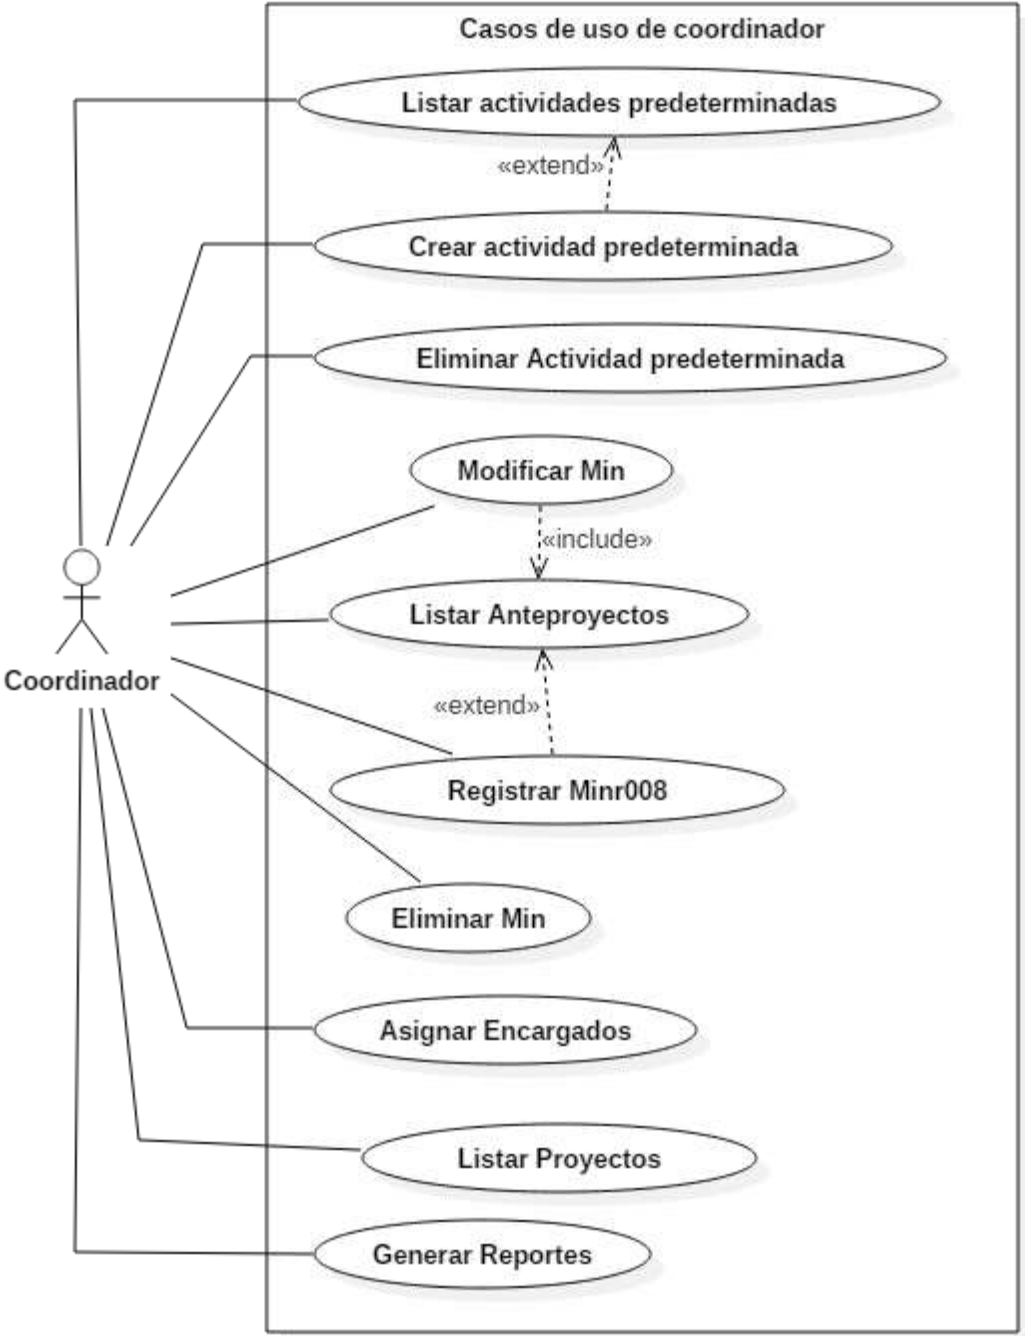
Casos de uso de coordinador

Listar actividades predeterminadas

«extend»

Crear actividad predeterminada

Eliminar Actividad predeterminada

Modificar Min

«include»

Listar Anteproyectos

Coordinador

«extend»

Registrar Minr008

Eliminar Min

Asignar Encargados

Listar Proyectos

Generar Reportes